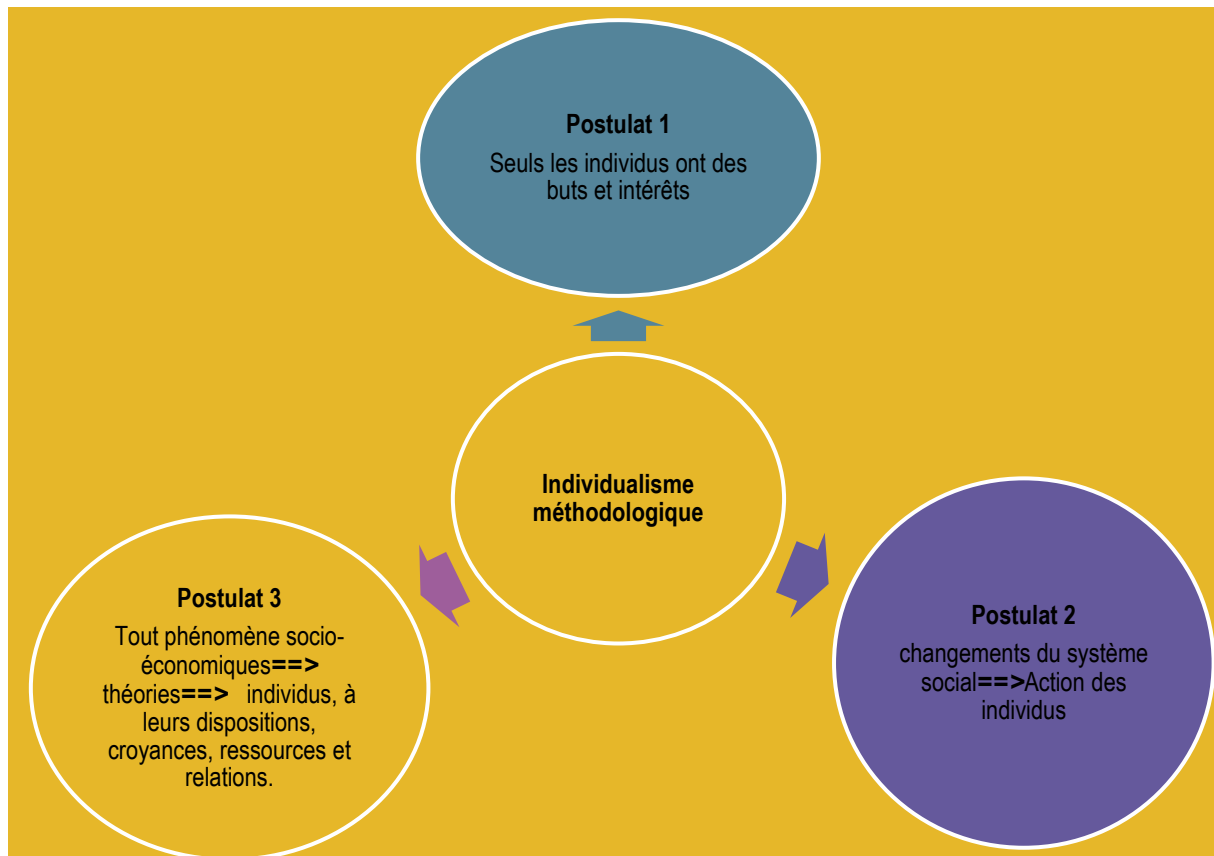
Postulat 1

Seuls les individus ont des buts et intérêts

Individualisme méthodologique

Postulat 3

Tout phénomène socio-économiques==> théories==> individus, à leurs dispositions, croyances, ressources et relations.

Postulat 2

changements du système social==>Action des individus